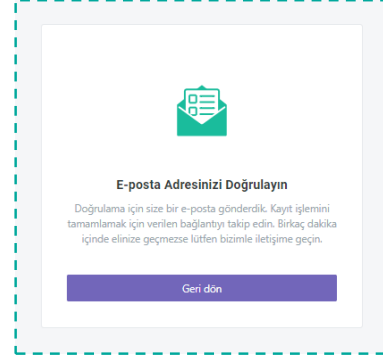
E-posta Adresinizi Doğrulayın

Doğrulama için size bir e-posta gönderdik. Kayıt işlemini tamamlamak için verilen bağlantıyı takip edin. Birkaç dakika içinde elinize geçmezse lütfen bizimle iletişime geçin.

Geri dön